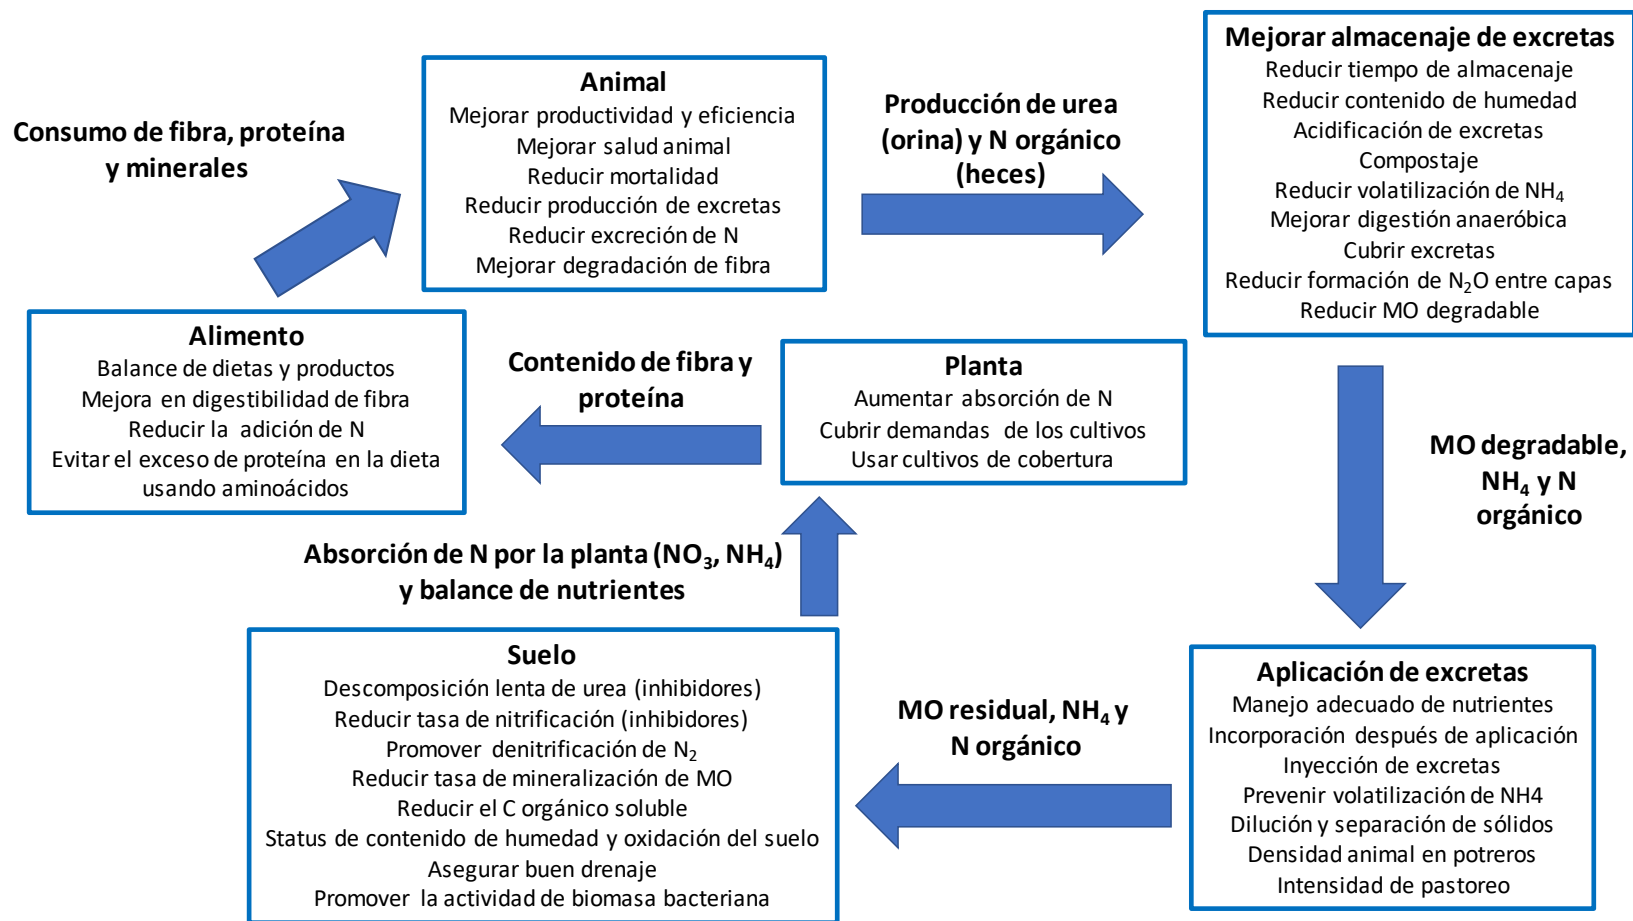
Consumo de fibra, proteína y minerales

Animal
Mejorar productividad y eficiencia
Mejorar salud animal
Reducir mortalidad
Reducir producción de excretas
Reducir excreción de N
Mejorar degradación de fibra

Producción de urea (orina) y N orgánico (heces)

Mejorar almacenaje de excretas
Reducir tiempo de almacenaje
Reducir contenido de humedad
Acidificación de excretas
Compostaje
Reducir volatilización de $NH_4$
Mejorar digestión anaeróbica
Cubrir excretas
Reducir formación de $N_2O$ entre capas
Reducir MO degradable

MO degradable, $NH_4$ y N orgánico

Aplicación de excretas
Manejo adecuado de nutrientes
Incorporación después de aplicación
Inyección de excretas
Prevenir volatilización de NH4
Dilución y separación de sólidos
Densidad animal en potreros
Intensidad de pastoreo

MO residual, $NH_4$ y N orgánico

Suelo
Descomposición lenta de urea (inhibidores)
Reducir tasa de nitrificación (inhibidores)
Promover denitrificación de $N_2$
Reducir tasa de mineralización de MO
Reducir el C orgánico soluble
Status de contenido de humedad y oxidación del suelo
Asegurar buen drenaje
Promover la actividad de biomasa bacteriana

Absorción de N por la planta ($NO_3$, $NH_4$) y balance de nutrientes

Planta
Aumentar absorción de N
Cubrir demandas de los cultivos
Usar cultivos de cobertura

Contenido de fibra y proteína

Alimento
Balance de dietas y productos
Mejora en digestibilidad de fibra
Reducir la adición de N
Evitar el exceso de proteína en la dieta usando aminoácidos